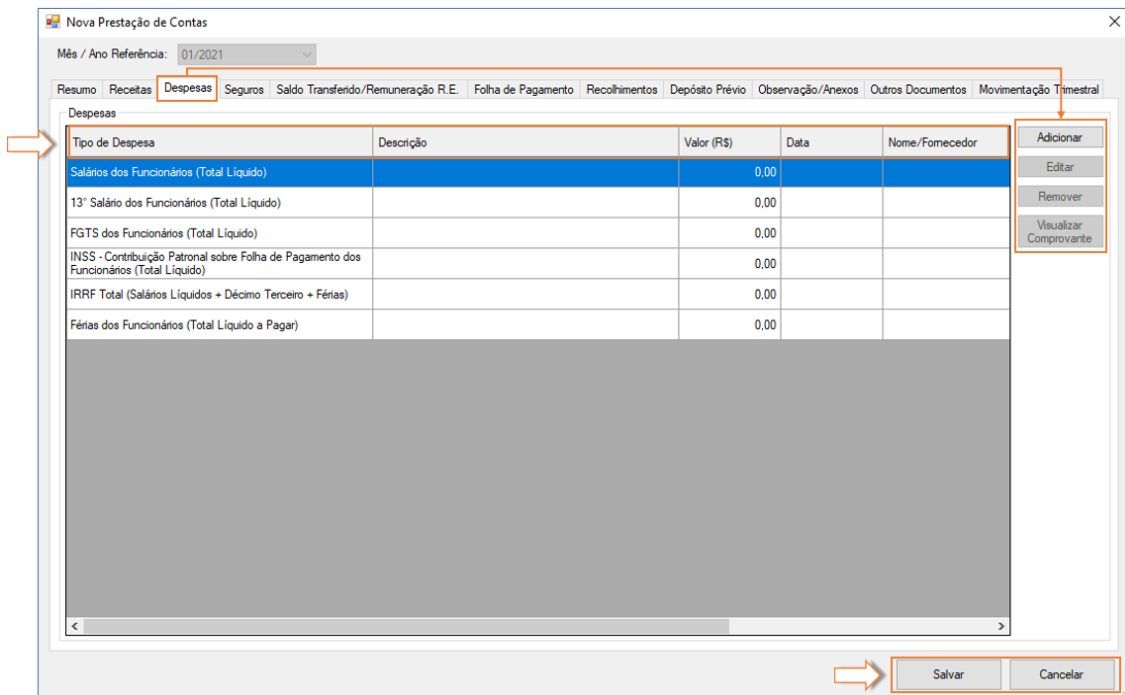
Nova Prestação de Contas

Mês / Ano Referência: 01/2021

Resumo | Receitas | Despesas | Seguros | Saldo Transferido/Remuneração R.E. | Folha de Pagamento | Recolhimentos | Depósito Prévio | Observação/Anexos | Outros Documentos | Movimentação Trimestral

Despesas

| Tipo de Despesa | Descrição | Valor (R$) | Data | Nome/Fornecedor |
|---|---|---|---|---|
| Salários dos Funcionários (Total Líquido) | | 0,00 | | |
| 13° Salário dos Funcionários (Total Líquido) | | 0,00 | | |
| FGTS dos Funcionários (Total Líquido) | | 0,00 | | |
| INSS - Contribuição Patronal sobre Folha de Pagamento dos Funcionários (Total Líquido) | | 0,00 | | |
| IRRF Total (Salários Líquidos + Décimo Terceiro + Férias) | | 0,00 | | |
| Férias dos Funcionários (Total Líquido a Pagar) | | 0,00 | | |

Adicionar
Editar
Remover
Visualizar Comprovante

Salvar
Cancelar